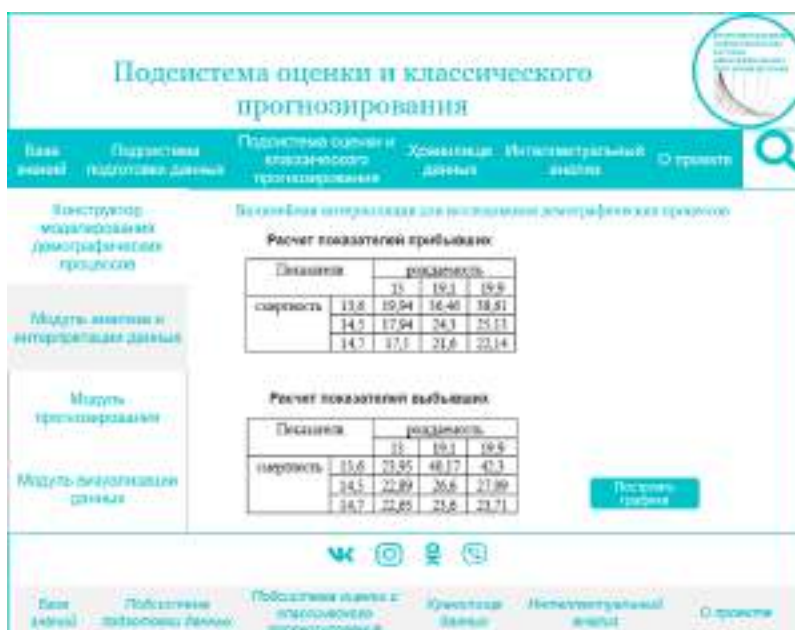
Подсистема оценки и классического прогнозирования

Базы знаний | Подсистема подготовки данных | Подсистема оценки и классического прогнозирования | Хранилище данных | Интеллектуальный анализ | О проекте

Конструктор моделирования демографических процессов

Модуль анализа и интерпретации данных

Модуль прогнозирования

Модуль визуализации данных

Билинейная интерполяция для исследования демографических процессов

Расчет показателей прибывших

| Показатели | | рождаемость | | |
|---|---|---|---|---|
| | | 15 | 19,1 | 19,9 |
| смертность | 13,6 | 19,94 | 16,46 | 38,81 |
| | 14,5 | 17,94 | 24,3 | 25,11 |
| | 14,7 | 17,1 | 21,6 | 23,14 |

Расчет показателей выбывших

| Показатели | | рождаемость | | |
|---|---|---|---|---|
| | | 15 | 19,1 | 19,9 |
| смертность | 13,6 | 23,95 | 40,17 | 42,3 |
| | 14,5 | 22,89 | 26,6 | 27,09 |
| | 14,7 | 22,85 | 23,8 | 23,71 |

Построить графики

Базы знаний | Подсистема подготовки данных | Подсистема оценки и классического прогнозирования | Хранилище данных | Интеллектуальный анализ | О проекте